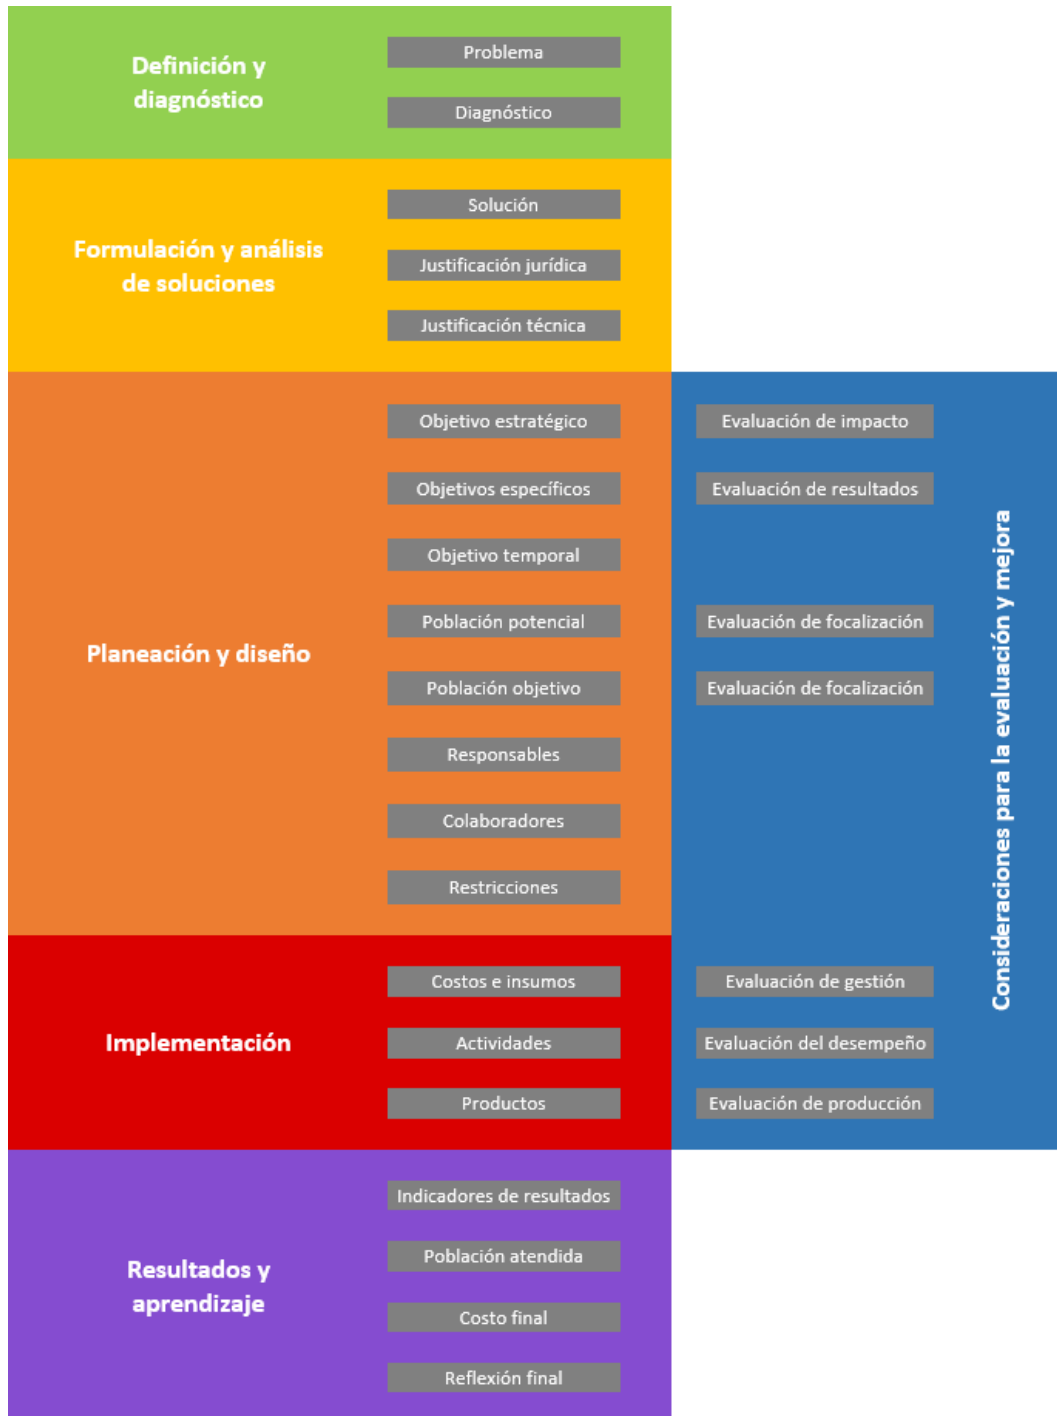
Definición y diagnóstico

Problema

Diagnóstico

Formulación y análisis de soluciones

Solución

Justificación jurídica

Justificación técnica

Planeación y diseño

Objetivo estratégico

Objetivos específicos

Objetivo temporal

Población potencial

Población objetivo

Responsables

Colaboradores

Restricciones

Evaluación de impacto

Evaluación de resultados

Evaluación de focalización

Evaluación de focalización

Consideraciones para la evaluación y mejora

Implementación

Costos e insumos

Actividades

Productos

Evaluación de gestión

Evaluación del desempeño

Evaluación de producción

Resultados y aprendizaje

Indicadores de resultados

Población atendida

Costo final

Reflexión final